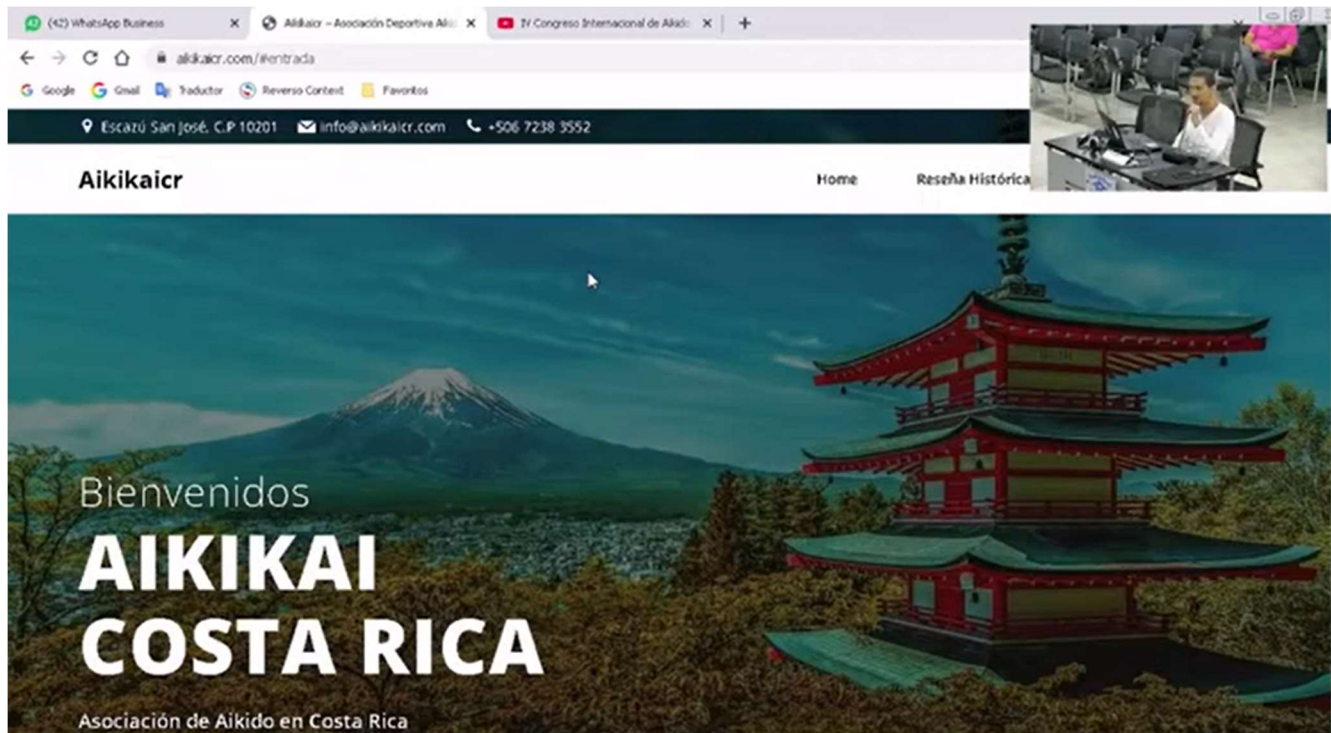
42 (42) WhatsApp Business ×
Aikikaicr – Asociación Deportiva Aiki ×
IV Congreso Internacional de Aikido ×
+

aikikaicr.com/#entrada

Google Gmail Traductor Reverso Context Favoritos

Escazú San José, C.P 10201 info@aikikaicr.com +506 7238 3552

Aikikaicr

Home Reseña Histórica

Bienvenidos

AIKIKAI COSTA RICA

Asociación de Aikido en Costa Rica